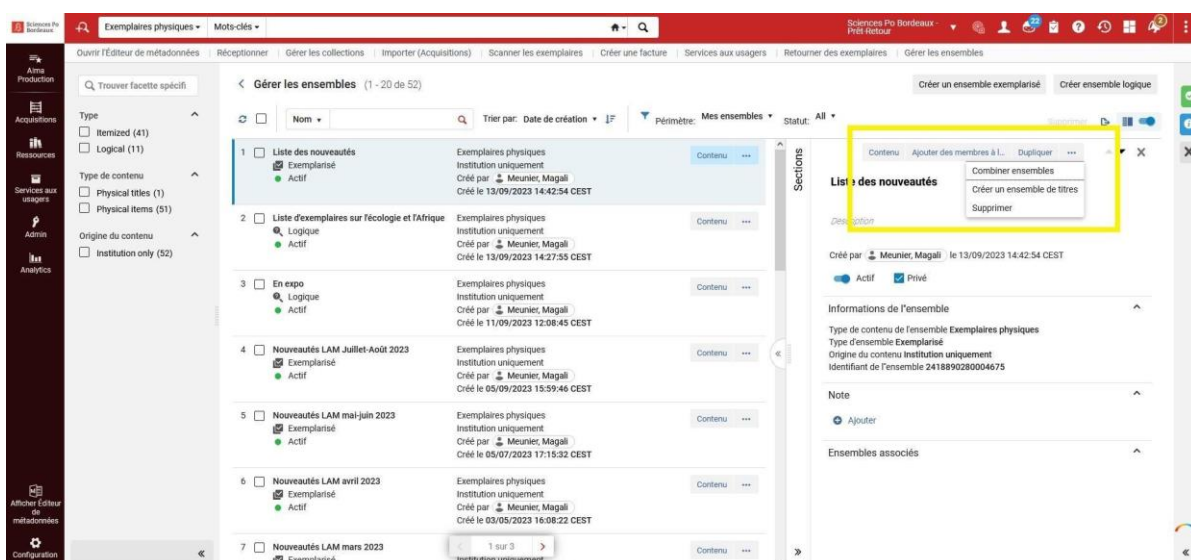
Sciences Po Bordeaux

Exemplaires physiques ▾ Mots-clés ▾

Sciences Po Bordeaux - Prêt-Retour

22

2

Alma Production

Acquisitions

Ressources

Services aux usagers

Admin

Analytics

Afficher Éditeur de métadonnées

Configuration

Ouvrir l'Éditeur de métadonnées | Réceptionner | Gérer les collections | Importer (Acquisitions) | Scanner les exemplaires | Créer une facture | Services aux usagers | Retourner des exemplaires | Gérer les ensembles

Trouver facette spécifi

Type
Itemized (41)
Logical (11)

Type de contenu
Physical titles (1)
Physical items (51)

Origine du contenu
Institution only (52)

< Gérer les ensembles (1 - 20 de 52)

Créer un ensemble exemplarisé | Créer ensemble logique

Nom ▾ | Trier par: Date de création ▾ | Périmètre: Mes ensembles ▾ | Statut: All ▾

Supprimer

1 Liste des nouveautés
Exemplarisé
Actif
Exemplaires physiques
Institution uniquement
Créé par Meunier, Magali
Créé le 13/09/2023 14:42:54 CEST
Contenu ···

2 Liste d'exemplaires sur l'écologie et l'Afrique
Logique
Actif
Exemplaires physiques
Institution uniquement
Créé par Meunier, Magali
Créé le 13/09/2023 14:27:55 CEST
Contenu ···

3 En expo
Logique
Actif
Exemplaires physiques
Institution uniquement
Créé par Meunier, Magali
Créé le 11/09/2023 12:08:45 CEST
Contenu ···

4 Nouveautés LAM Juillet-Août 2023
Exemplarisé
Actif
Exemplaires physiques
Institution uniquement
Créé par Meunier, Magali
Créé le 05/09/2023 15:59:46 CEST
Contenu ···

5 Nouveautés LAM mai-juin 2023
Exemplarisé
Actif
Exemplaires physiques
Institution uniquement
Créé par Meunier, Magali
Créé le 05/07/2023 17:15:32 CEST
Contenu ···

6 Nouveautés LAM avril 2023
Exemplarisé
Actif
Exemplaires physiques
Institution uniquement
Créé par Meunier, Magali
Créé le 03/05/2023 16:08:22 CEST
Contenu ···

7 Nouveautés LAM mars 2023
Exemplarisé
Institution uniquement
Contenu ···

1 sur 3

Sections

Contenu | Ajouter des membres à l... | Dupliquer | ···

Combiner ensembles
Créer un ensemble de titres
Supprimer

Liste des nouveautés

Description

Créé par Meunier, Magali le 13/09/2023 14:42:54 CEST

Actif | Privé

Informations de l'ensemble

Type de contenu de l'ensemble Exemplaires physiques
Type d'ensemble Exemplarisé
Origine du contenu Institution uniquement
Identifiant de l'ensemble 2418890280004675

Note

Ajouter

Ensembles associés